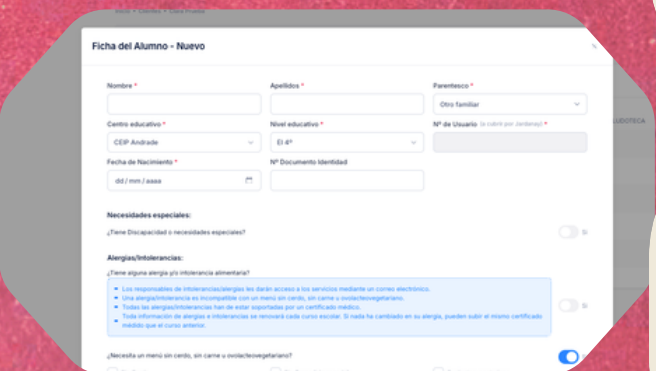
Ficha del Alumno - Nuevo

Nombre *

Apellidos *

Parentesco *

Otro familiar

Centro educativo *

CEIP Andrade

Nivel educativo *

EI 4º

Nº de Usuario (a cubrir por Jardenay) *

Fecha de Nacimiento *

dd / mm / aaaa

Nº Documento Identidad

Necesidades especiales:

¿Tiene Discapacidad o necesidades especiales?

Sí

Alergias/Intolerancias:

¿Tiene alguna alergia y/o intolerancia alimentaria?

• Los responsables de intolerancias/alergias les darán acceso a los servicios mediante un correo electrónico.
• Una alergia/intolerancia es incompatible con un menú sin cerdo, sin carne o ovolacteovegetariano.
• Todas las alergias/intolerancias han de estar soportadas por un certificado médico.
• Toda información de alergias e intolerancias se renovará cada curso escolar. Si nada ha cambiado en su alergia, pueden subir el mismo certificado médico que el curso anterior.

Sí

¿Necesita un menú sin cerdo, sin carne u ovolacteovegetariano?

LUDOTECA